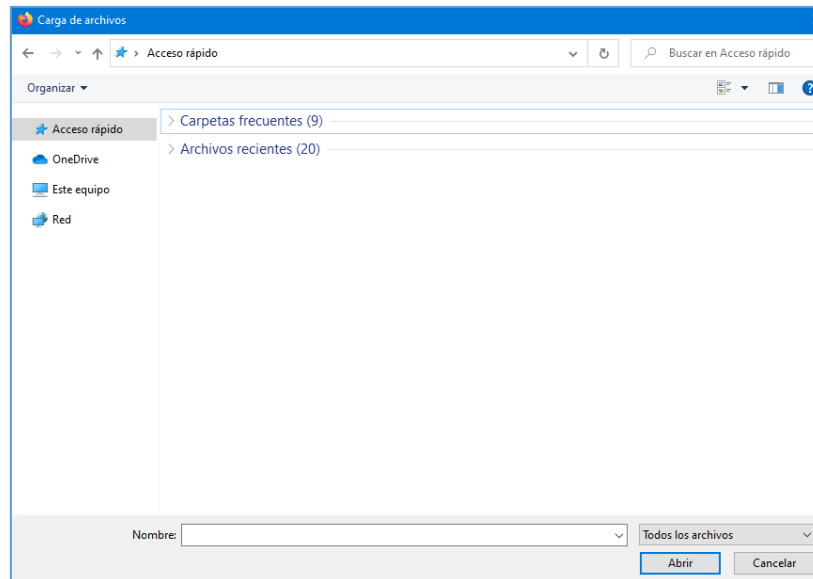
Carga de archivos

Acceso rápido

Buscar en Acceso rápido

Organizar

Acceso rápido

OneDrive

Este equipo

Red

Carpetas frecuentes (9)

Archivos recientes (20)

Nombre:

Todos los archivos

Abrir

Cancelar